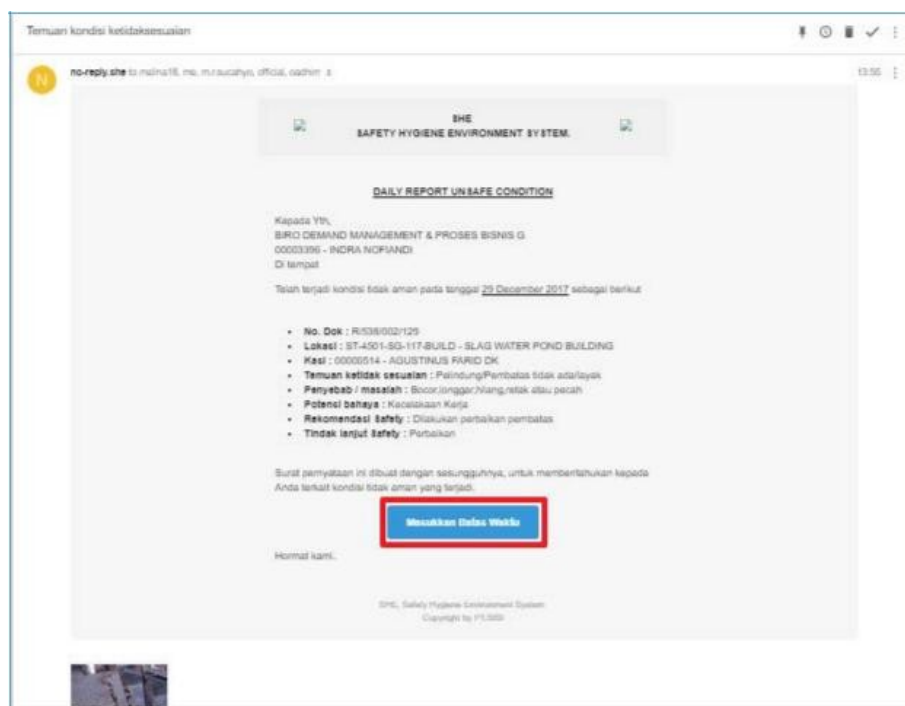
Temuan kondisi ketidaksesuaian

N

no-reply.she to melina18, me, m.rsucahyo, official, oadhim

13:56

SHE
SAFETY HYGIENE ENVIRONMENT SYSTEM.

DAILY REPORT UNSAFE CONDITION

Kepada Yth,
BIRO DEMAND MANAGEMENT & PROSES BISNIS G
00003396 - INDRA NOFIANDI
Di tempat

Telah terjadi kondisi tidak aman pada tanggal 29 December 2017 sebagai berikut

- No. Dok : R/538/002/125
- Lokasi : ST-4501-SG-117-BUILD - SLAG WATER POND BUILDING
- Kasi : 00000514 - AGUSTINUS FARID DK
- Temuan ketidak sesuaian : Pelindung/Pembatas tidak ada/layak
- Penyebab / masalah : Bocor,longgar,hilang,retak atau pecah
- Potensi bahaya : Kecelakaan Kerja
- Rekomendasi Safety : Dilakukan perbaikan pembatas
- Tindak lanjut Safety : Perbaikan

Surat pernyataan ini dibuat dengan sesungguhnya, untuk memberitahukan kepada Anda terkait kondisi tidak aman yang terjadi.

Masukkan Batas Waktu

Hormat kami,

SHE, Safety Hygiene Environment System
Copyright by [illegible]